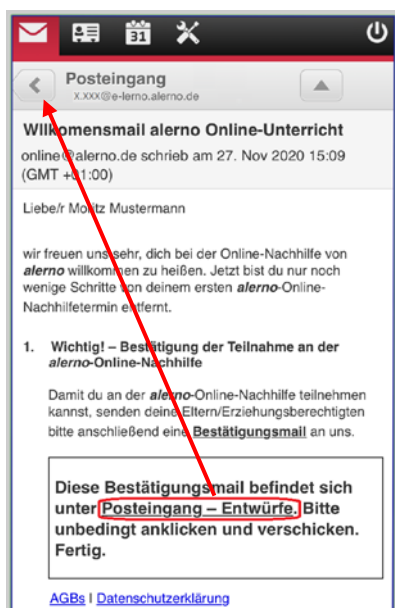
31

Posteingang
x.xxx@e-lerno.alerno.de

Willkomensmail alerno Online-Unterricht

online@alerno.de schrieb am 27. Nov 2020 15:09 (GMT +01:00)

Liebe/r Moritz Mustermann

wir freuen uns sehr, dich bei der Online-Nachhilfe von *alerno* willkommen zu heißen. Jetzt bist du nur noch wenige Schritte von deinem ersten *alerno*-Online-Nachhilfetermin entfernt.

1. Wichtig! – Bestätigung der Teilnahme an der *alerno*-Online-Nachhilfe

Damit du an der *alerno*-Online-Nachhilfe teilnehmen kannst, senden deine Eltern/Erziehungsberechtigten bitte anschließend eine **Bestätigungsmail** an uns.

**Diese Bestätigungsmail befindet sich unter Posteingang – Entwürfe. Bitte unbedingt anklicken und verschicken. Fertig.**

AGBs I Datenschutzerklärung